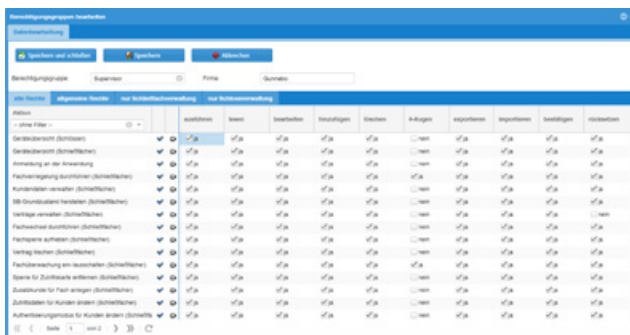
Berechtigungsgruppen bearbeiten

Speichern und schließen
Speichern
Abbrechen

Berechtigungsgruppe: Supervisor
Firma: Gunnebo

alle Rechte | allgemeine Rechte | nur Schließfachverwaltung | nur Kontoverwaltung

| Aktion | | | ausführen | lesen | bearbeiten | hinzufügen | löschen | 4-Augen | exportieren | importieren | bestätigen | rücksetzen |
|---|---|---|---|---|---|---|---|---|---|---|---|---|
| -- ohne Filter -- | | | | | | | | | | | | |
| Geräteübersicht (Schlösser) | ✔ | | ja | ja | ja | ja | ja | nein | ja | ja | ja | ja |
| Geräteübersicht (Schließfächer) | ✔ | | ja | ja | ja | ja | ja | nein | ja | ja | ja | ja |
| Anmeldung an der Anwendung | ✔ | | ja | ja | ja | ja | ja | nein | ja | ja | ja | ja |
| Fachverlegung durchführen (Schließfächer) | ✔ | | ja | ja | ja | ja | ja | ja | ja | ja | ja | ja |
| Kundendaten verwalten (Schließfächer) | ✔ | | ja | ja | ja | ja | ja | nein | ja | ja | ja | ja |
| SB-Grundzustand herstellen (Schließfächer) | ✔ | | ja | ja | ja | ja | ja | nein | ja | ja | ja | ja |
| Verträge verwalten (Schließfächer) | ✔ | | ja | ja | ja | ja | ja | nein | ja | ja | ja | nein |
| Fachwechsel durchführen (Schließfächer) | ✔ | | ja | ja | ja | ja | ja | nein | ja | ja | ja | ja |
| Fachsperre aufheben (Schließfächer) | ✔ | | ja | ja | ja | ja | ja | nein | ja | ja | ja | ja |
| Vertrag löschen (Schließfächer) | ✔ | | ja | ja | ja | ja | ja | nein | ja | ja | ja | ja |
| Fachübersetzung ein-/ausschalten (Schließfächer) | ✔ | | ja | ja | ja | ja | ja | ja | ja | ja | ja | ja |
| Sperre für Zutrittskarte entfernen (Schließfächer) | ✔ | | ja | ja | ja | ja | ja | nein | ja | ja | ja | ja |
| Zusatzkunde für Fach anlegen (Schließfächer) | ✔ | | ja | ja | ja | ja | ja | nein | ja | ja | ja | ja |
| Zutrittsdaten für Kunden ändern (Schließfächer) | ✔ | | ja | ja | ja | ja | ja | nein | ja | ja | ja | ja |
| Authentisierungsmodus für Kunden ändern (Schließfächer) | ✔ | | ja | ja | ja | ja | ja | nein | ja | ja | ja | ja |

Seite 1 von 2